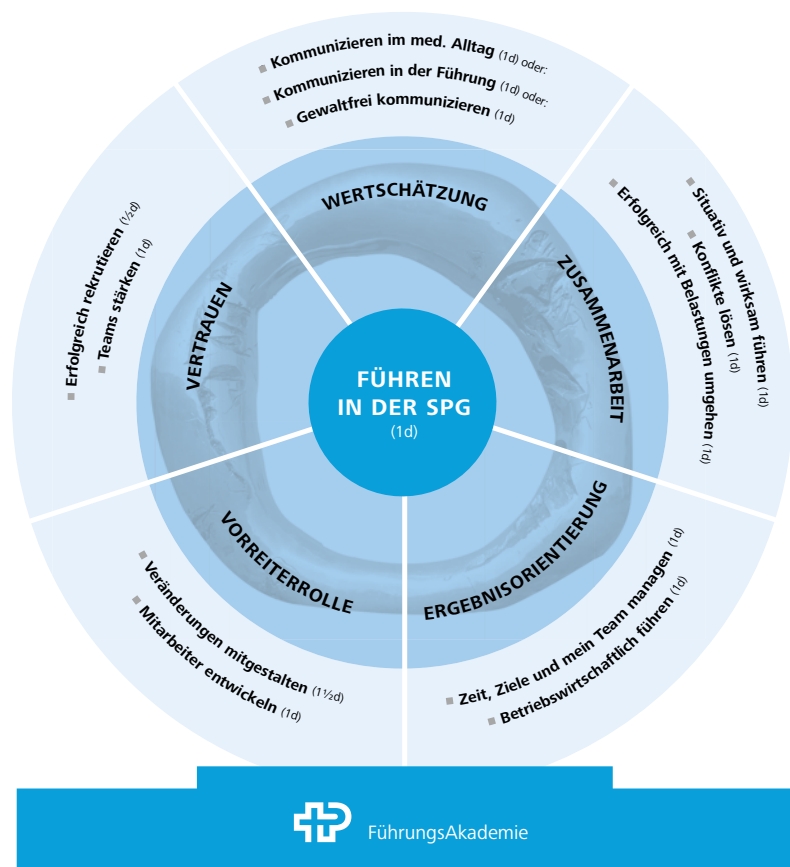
Kommunizieren im med. Alltag (1d) oder:
Kommunizieren in der Führung (1d) oder:
Gewaltfrei kommunizieren (1d)

Erfolgreich rekrutieren (½d)
Teams stärken (1d)

Situativ und wirksam führen (1d)
Konflikte lösen (1d)
Erfolgreich mit Belastungen umgehen (1d)

WERTSCHÄTZUNG
VERTRAUEN
ZUSAMMENARBEIT
VORREITERROLLE
ERGEBNISORIENTIERUNG

FÜHREN IN DER SPG
(1d)

Veränderungen mitgestalten (1½d)
Mitarbeiter entwickeln (1d)

Zeit, Ziele und mein Team managen (1d)
Betriebswirtschaftlich führen (1d)

FührungsAkademie